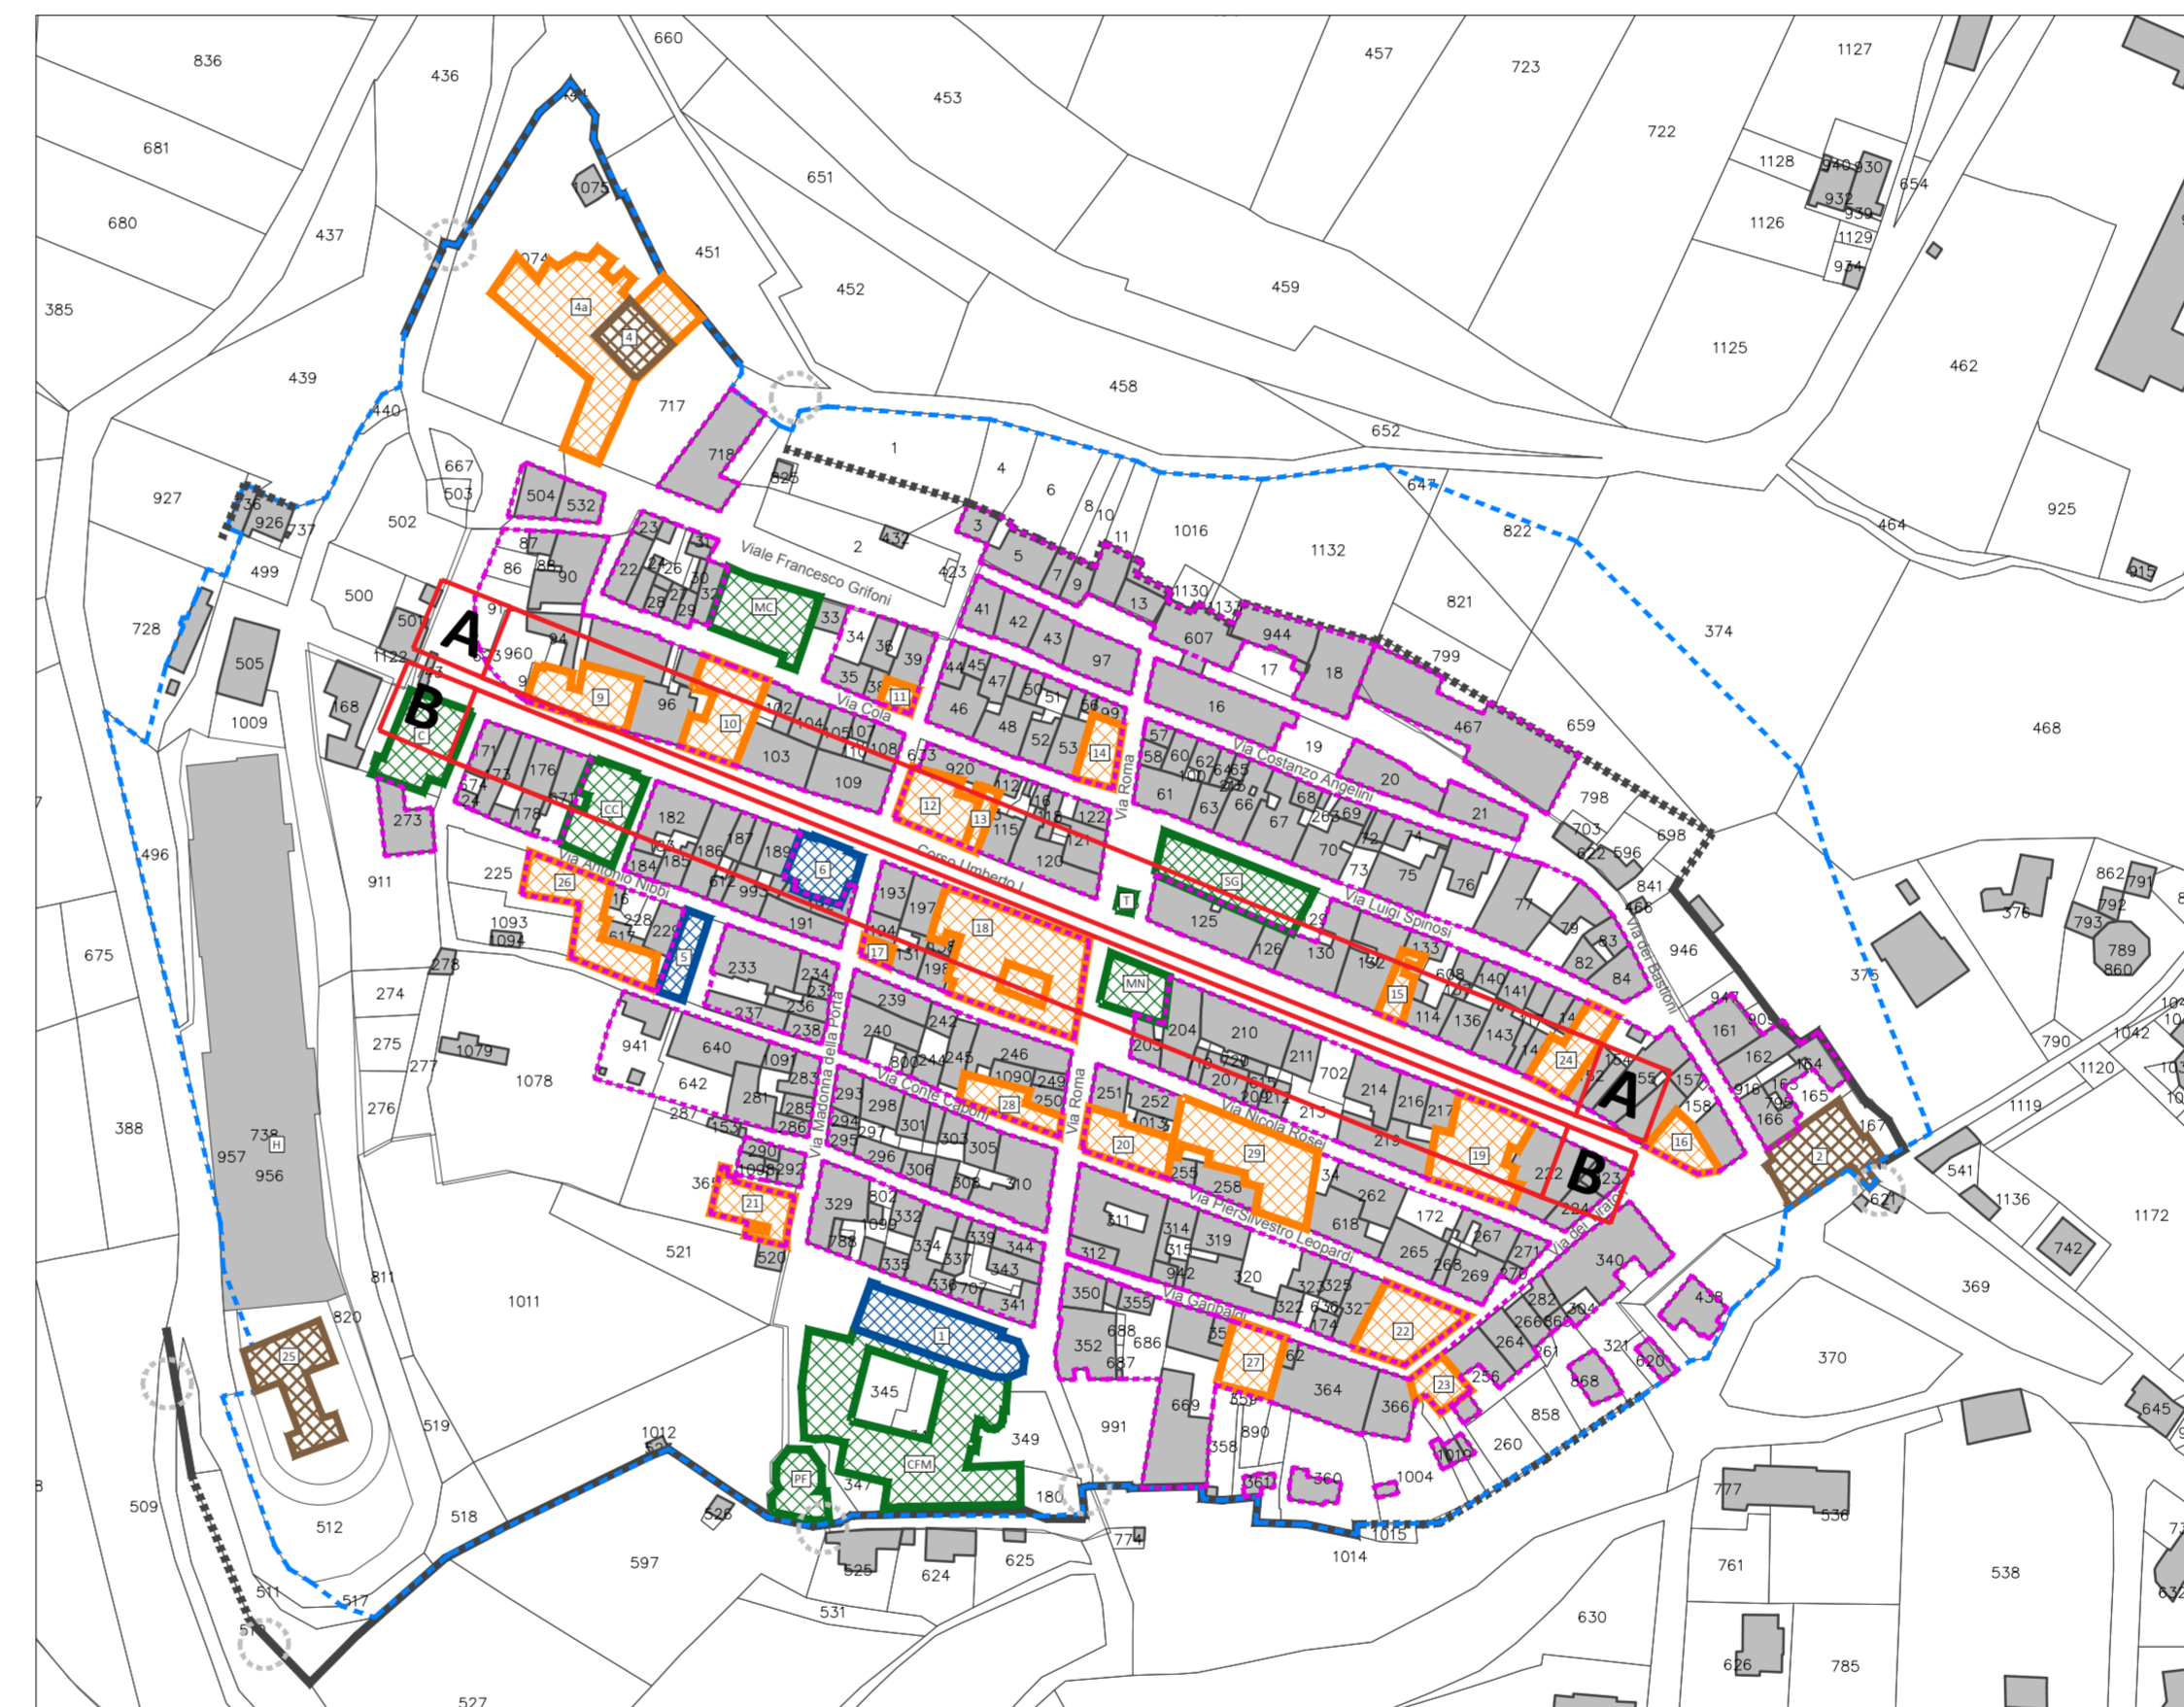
836
436
660
457
723
1127
453
722
681
651
1075
1128
940
930
654
932
939
1126
1129
680
437
451
934
452
459
385
4a
4
1125
462
439
440
717
458
652
667
718
1
927
503
825
4
647
925
736
926
737
502
504
532
6
8
10
822
464
499
87
23
3
1016
1132
86
88
90
22
24
26
31
Viale Francesco Grifoni
2
432
11
500
27
30
MC
423
5
7
9
1130
728
28
29
32
1137
13
821
915
501
A
91
94
33
34
36
41
42
43
607
944
374
1122
960
39
97
17
18
505
3
9
96
10
35
38
11
44
45
47
50
51
56
99
799
168
B
102
104
Via Cola
46
48
16
467
659
468
1009
C
105
107
110
108
633
52
53
14
57
58
60
62
64
65
19
171
173
176
103
109
920
Via Roma
61
100
63
66
Via Costanzo Angelini
20
798
674
24
178
677
CC
112
116
67
68
69
21
273
182
187
12
13
115
118
122
703
698
496
189
186
121
70
72
74
622
596
184
185
Corso Umberto I
120
SG
73
75
841
225
26
617
6
193
76
868
862
791
911
Via Antonio Nibbi
993
197
T
125
129
Via Luigi Spinosi
77
376
792
1093
16
228
191
18
79
83
946
793
789
1094
617
229
104
82
860
675
278
5
233
17
151
198
126
130
132
133
84
234
237
MN
15
608
140
141
375
274
236
239
242
143
114
136
947
909
941
237
238
240
204
210
161
1042
102
Via Madonna della Porta
205
211
14
24
162
164
275
1079
640
1091
800
244
245
246
Via Cola
720
702
214
154
790
277
1078
283
1090
249
207
212
155
157
916
1120
642
281
Via Conte Capodi
28
250
251
252
216
217
A
158
795
165
276
287
285
293
298
Via Roma
213
16
166
1119
286
294
301
303
1013
Via Nicola Rosei
219
388
153
295
297
305
20
29
34
19
222
B
2
167
957
738
H
290
296
306
310
255
262
223
541
956
1098
292
308
258
224
1621
1136
1172
365
21
329
802
1099
332
311
314
319
618
172
Via dei Traiani
Via Pier Silvestro Leopardi
267
521
738
334
339
344
312
315
265
271
742
811
520
335
337
343
942
320
323
268
269
340
369
336
707
341
350
355
325
322
636
327
820
Via Garibaldi
22
282
266
304
1011
1
174
438
686
352
688
55
264
321
25
345
687
27
62
261
620
370
364
519
349
669
366
23
256
868
645
1012
991
858
CFM
358
890
260
PF
1019
347
180
361
360
1004
777
509
518
326
536
512
774
1015
525
624
625
1014
761
538
597
511
517
531
630
5
626
785
527